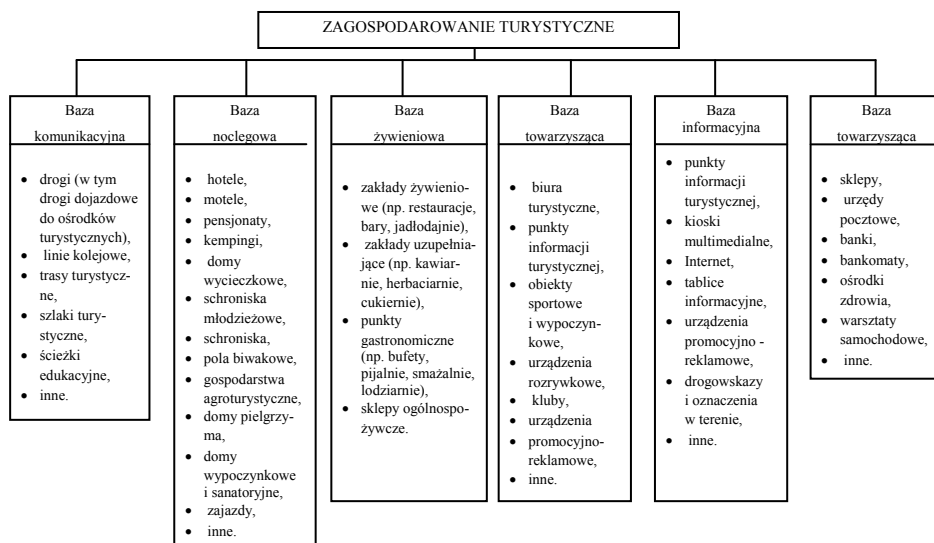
ZAGOSPODAROWANIE TURYSTYCZNE

Baza komunikacyjna

- drogi (w tym drogi dojazdowe do ośrodków turystycznych),
- linie kolejowe,
- trasy turystyczne,
- szlaki turystyczne,
- ścieżki edukacyjne,
- inne.

Baza noclegowa

- hotele,
- motele,
- pensjonaty,
- kempingi,
- domy wycieczkowe,
- schroniska młodzieżowe,
- schroniska,
- pola biwakowe,
- gospodarstwa agroturystyczne,
- domy pielgrzyma,
- domy wypoczynkowe i sanatoryjne,
- zajazdy,
- inne.

Baza żywieniowa

- zakłady żywieniowe (np. restauracje, bary, jadłodajnie),
- zakłady uzupełniające (np. kawiarnie, herbaciarnie, cukiernie),
- punkty gastronomiczne (np. bufety, pijalnie, smażalnie, lodziarnie),
- sklepy ogólnospożywcze.

Baza towarzysząca

- biura turystyczne,
- punkty informacji turystycznej,
- obiekty sportowe i wypoczynkowe,
- urządzenia rozrywkowe,
- kluby,
- urządzenia promocyjno-reklamowe,
- inne.

Baza informacyjna

- punkty informacji turystycznej,
- kioski multimedialne,
- Internet,
- tablice informacyjne,
- urządzenia promocyjno - reklamowe,
- drogowskazy i oznaczenia w terenie,
- inne.

Baza towarzysząca

- sklepy,
- urzędy pocztowe,
- banki,
- bankomaty,
- ośrodki zdrowia,
- warsztaty samochodowe,
- inne.